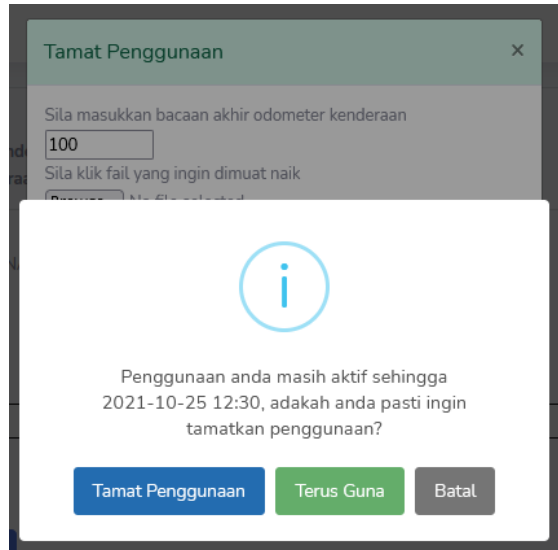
Tamat Penggunaan ×

Sila masukkan bacaan akhir odometer kenderaan

100

Sila klik fail yang ingin dimuat naik

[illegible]

i

Penggunaan anda masih aktif sehingga 2021-10-25 12:30, adakah anda pasti ingin tamatkan penggunaan?

Tamat Penggunaan Terus Guna Batal